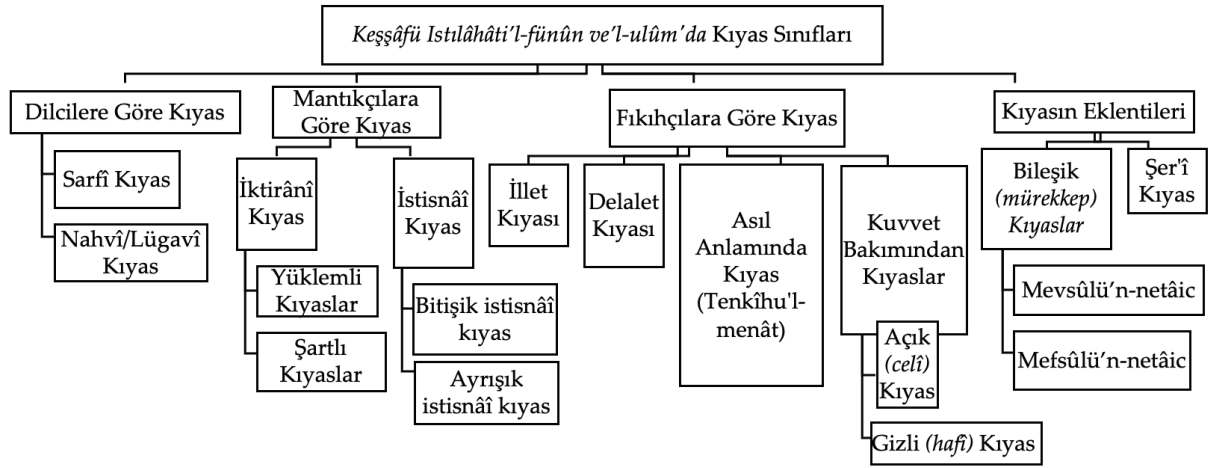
*Keşşâfü Istılâhâti'l-fünûn ve'l-ulûm'da* Kıyas Sınıfları

Dilcilere Göre Kıyas

Sarfî Kıyas

Nahvî/Lügavî Kıyas

Mantıkçılara Göre Kıyas

İktirânî Kıyas

Yüklemli Kıyaslar

Şartlı Kıyaslar

İstisnâî Kıyas

Bitişik istisnâî kıyas

Ayrışık istisnâî kıyas

Fıkıhçılara Göre Kıyas

İllet Kıyası

Delalet Kıyası

Asıl Anlamında Kıyas (Tenkîhu'l-menât)

Kuvvet Bakımından Kıyaslar

Açık *(celî)* Kıyas

Gizli *(hafî)* Kıyas

Kıyasın Eklentileri

Bileşik *(mürekkep) Kıyaslar*

Mevsûlü'n-netâic

Mefsûlü'n-netâic

Şer'î Kıyas